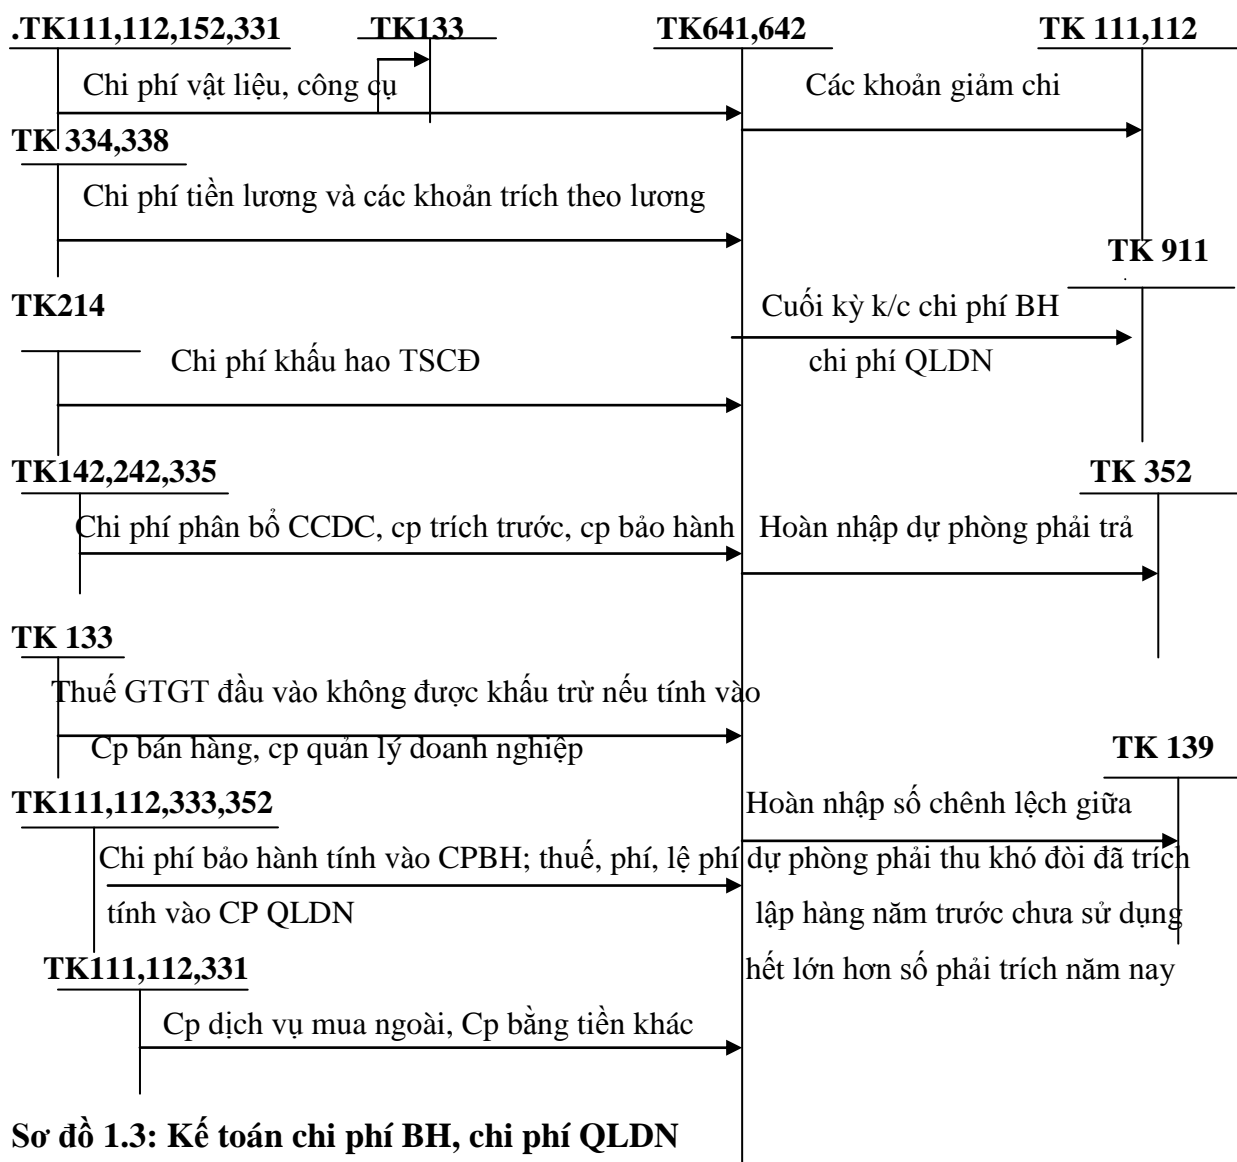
.TK111,112,152,331 TK133 TK641,642 TK 111,112

Chi phí vật liệu, công cụ

Các khoản giảm chi

TK 334,338

Chi phí tiền lương và các khoản trích theo lương

TK 911

TK214

Cuối kỳ k/c chi phí BH chi phí QLDN

Chi phí khấu hao TSCĐ

TK142,242,335

TK 352

Chi phí phân bổ CCDC, cp trích trước, cp bảo hành

Hoàn nhập dự phòng phải trả

TK 133

Thuế GTGT đầu vào không được khấu trừ nếu tính vào Cp bán hàng, cp quản lý doanh nghiệp

TK 139

TK111,112,333,352

Hoàn nhập số chênh lệch giữa dự phòng phải thu khó đòi đã trích lập hàng năm trước chưa sử dụng hết lớn hơn số phải trích năm nay

Chi phí bảo hành tính vào CPBH; thuế, phí, lệ phí tính vào CP QLDN

TK111,112,331

Cp dịch vụ mua ngoài, Cp bằng tiền khác

Sơ đồ 1.3: Kế toán chi phí BH, chi phí QLDN